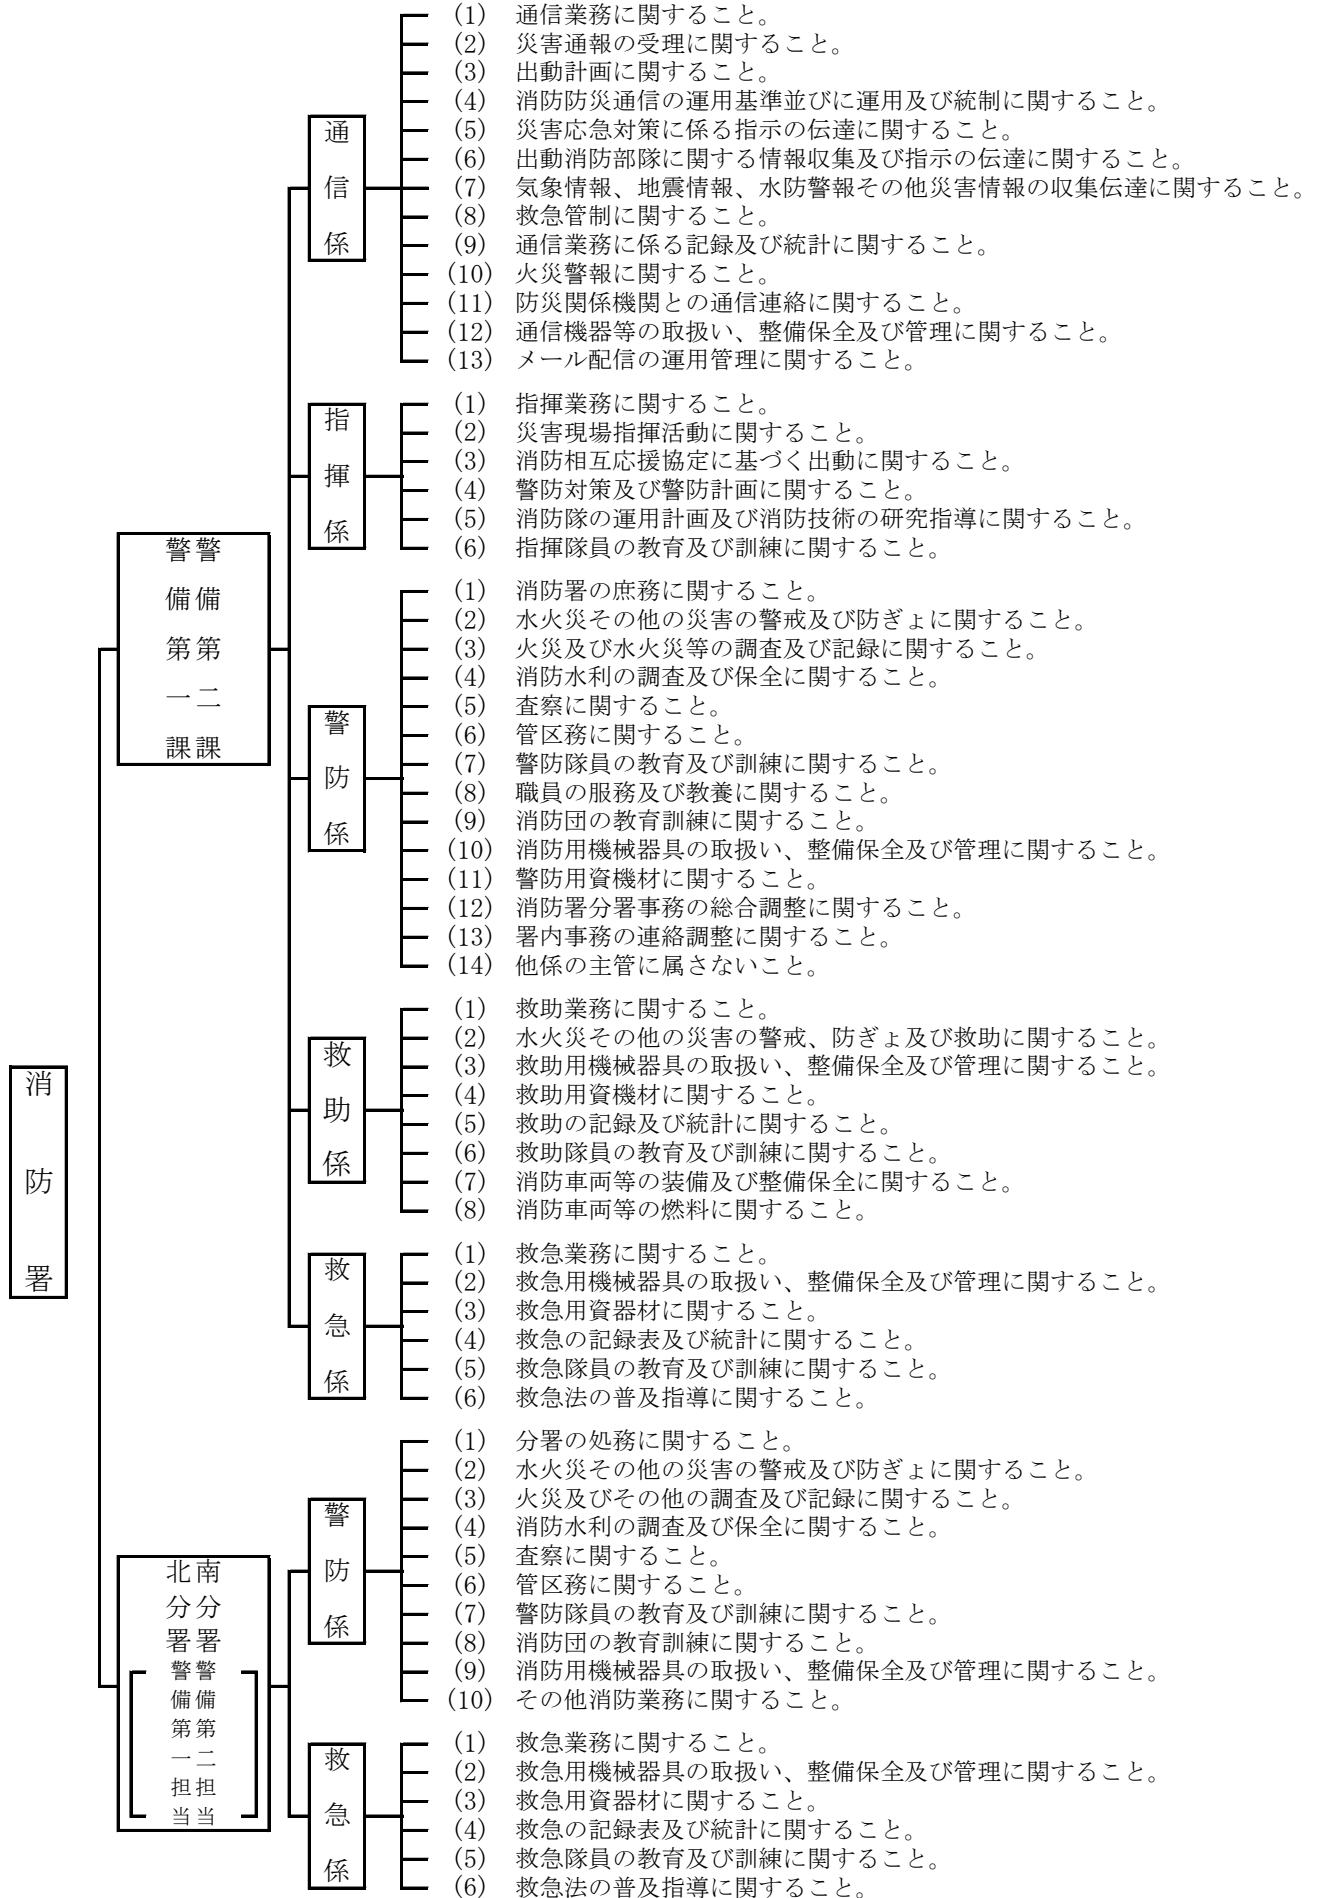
消防署

警備第一課
警備第二課

通信係
(1) 通信業務に関すること。
(2) 災害通報の受理に関すること。
(3) 出動計画に関すること。
(4) 消防防災通信の運用基準並びに運用及び統制に関すること。
(5) 災害応急対策に係る指示の伝達に関すること。
(6) 出動消防部隊に関する情報収集及び指示の伝達に関すること。
(7) 気象情報、地震情報、水防警報その他災害情報の収集伝達に関すること。
(8) 救急管制に関すること。
(9) 通信業務に係る記録及び統計に関すること。
(10) 火災警報に関すること。
(11) 防災関係機関との通信連絡に関すること。
(12) 通信機器等の取扱い、整備保全及び管理に関すること。
(13) メール配信の運用管理に関すること。

指揮係
(1) 指揮業務に関すること。
(2) 災害現場指揮活動に関すること。
(3) 消防相互応援協定に基づく出動に関すること。
(4) 警防対策及び警防計画に関すること。
(5) 消防隊の運用計画及び消防技術の研究指導に関すること。
(6) 指揮隊員の教育及び訓練に関すること。

警防係
(1) 消防署の庶務に関すること。
(2) 水火災その他の災害の警戒及び防ぎょに関すること。
(3) 火災及び水火災等の調査及び記録に関すること。
(4) 消防水利の調査及び保全に関すること。
(5) 査察に関すること。
(6) 管区務に関すること。
(7) 警防隊員の教育及び訓練に関すること。
(8) 職員の服務及び教養に関すること。
(9) 消防団の教育訓練に関すること。
(10) 消防用機械器具の取扱い、整備保全及び管理に関すること。
(11) 警防用資機材に関すること。
(12) 消防署分署事務の総合調整に関すること。
(13) 署内事務の連絡調整に関すること。
(14) 他係の主管に属さないこと。

救助係
(1) 救助業務に関すること。
(2) 水火災その他の災害の警戒、防ぎょ及び救助に関すること。
(3) 救助用機械器具の取扱い、整備保全及び管理に関すること。
(4) 救助用資機材に関すること。
(5) 救助の記録及び統計に関すること。
(6) 救助隊員の教育及び訓練に関すること。
(7) 消防車両等の装備及び整備保全に関すること。
(8) 消防車両等の燃料に関すること。

救急係
(1) 救急業務に関すること。
(2) 救急用機械器具の取扱い、整備保全及び管理に関すること。
(3) 救急用資器材に関すること。
(4) 救急の記録表及び統計に関すること。
(5) 救急隊員の教育及び訓練に関すること。
(6) 救急法の普及指導に関すること。

北分署
南分署
警備第一担当
警備第二担当

警防係
(1) 分署の処務に関すること。
(2) 水火災その他の災害の警戒及び防ぎょに関すること。
(3) 火災及びその他の調査及び記録に関すること。
(4) 消防水利の調査及び保全に関すること。
(5) 査察に関すること。
(6) 管区務に関すること。
(7) 警防隊員の教育及び訓練に関すること。
(8) 消防団の教育訓練に関すること。
(9) 消防用機械器具の取扱い、整備保全及び管理に関すること。
(10) その他消防業務に関すること。

救急係
(1) 救急業務に関すること。
(2) 救急用機械器具の取扱い、整備保全及び管理に関すること。
(3) 救急用資器材に関すること。
(4) 救急の記録表及び統計に関すること。
(5) 救急隊員の教育及び訓練に関すること。
(6) 救急法の普及指導に関すること。